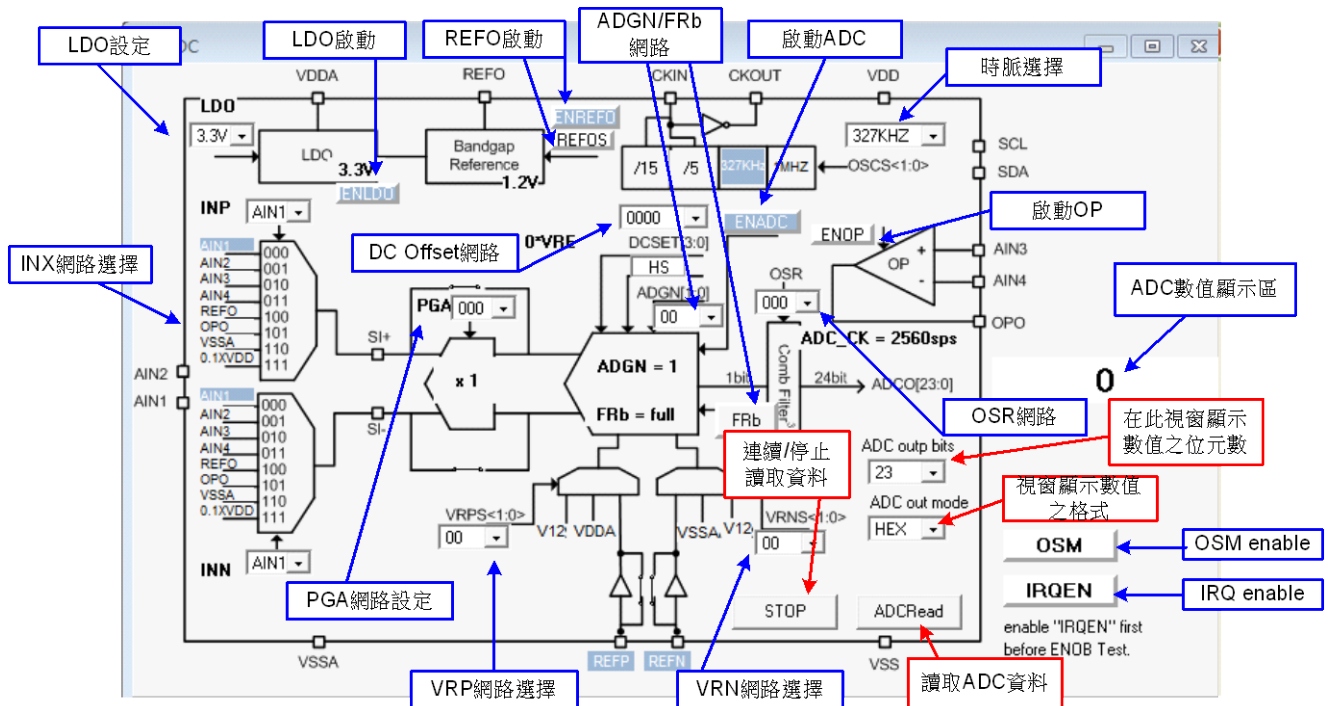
LDO設定
LDO啟動
REFO啟動
ADGN/FRb 網路
啟動ADC
時脈選擇
DC
VDDA
REFO
CKIN
CKOUT
VDD
LDO
3.3V
LDO
3.3V
ENLDO
Bandgap Reference
1.2V
ENREFO
REFOS
/15
/5
327KHz
1MHZ
327KHZ
OSCS<1:0>
SCL
SDA
啟動OP
INP
AIN1
INX網路選擇
AIN1
AIN2
AIN3
AIN4
REFO
OPO
VSSA
0.1XVDD
000
001
010
011
100
101
110
111
0000
0*VRE
DCSET[3:0]
DC Offset網路
ENADC
ENOP
OP
AIN3
AIN4
HS
ADGN[3:0]
00
OSR
000
ADC數值顯示區
OPO
PGA
000
SI+
ADC_CK = 2560sps
AIN2
AIN1
x 1
ADGN = 1
FRb = full
1bit
Comb Filter
24bit
ADCO[23:0]
0
FRb
OSR網路
在此視窗顯示數值之位元數
AIN1
AIN2
AIN3
AIN4
REFO
OPO
VSSA
0.1XVDD
000
001
010
011
100
101
110
111
SI-
連續/停止讀取資料
ADC outp bits
23
ADC out mode
HEX
視窗顯示數值之格式
VRPS<1:0>
00
V12
VDDA
VSSA
V12
VRNS<1:0>
00
OSM
OSM enable
IRQEN
IRQ enable
INN
AIN1
PGA網路設定
STOP
ADCRead
enable "IRQEN" first before ENOB Test.
VSSA
REFP
REFN
VSS
VRP網路選擇
VRN網路選擇
讀取ADC資料